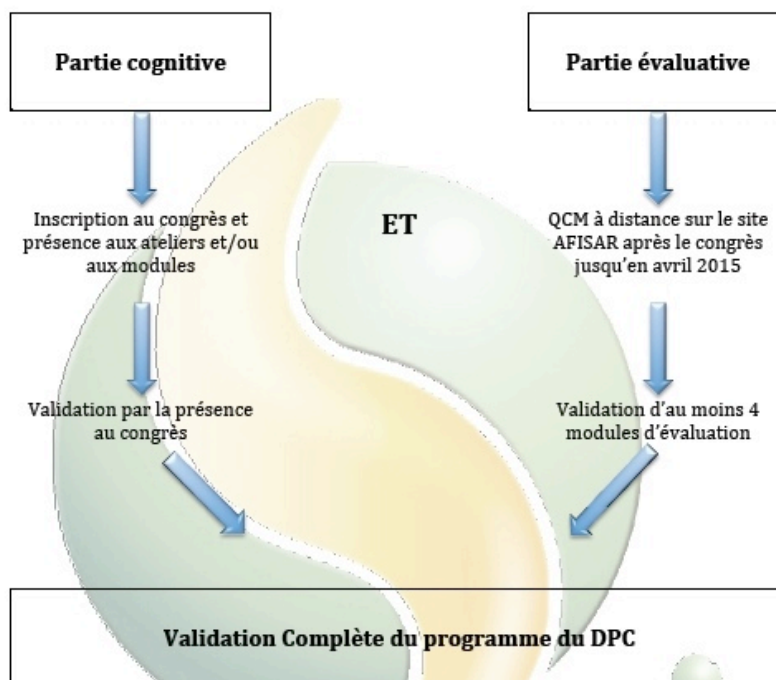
Partie cognitive

Partie évaluative

Inscription au congrès et présence aux ateliers et/ou aux modules

ET

QCM à distance sur le site AFISAR après le congrès jusqu'en avril 2015

Validation par la présence au congrès

Validation d'au moins 4 modules d'évaluation

Validation Complète du programme du DPC